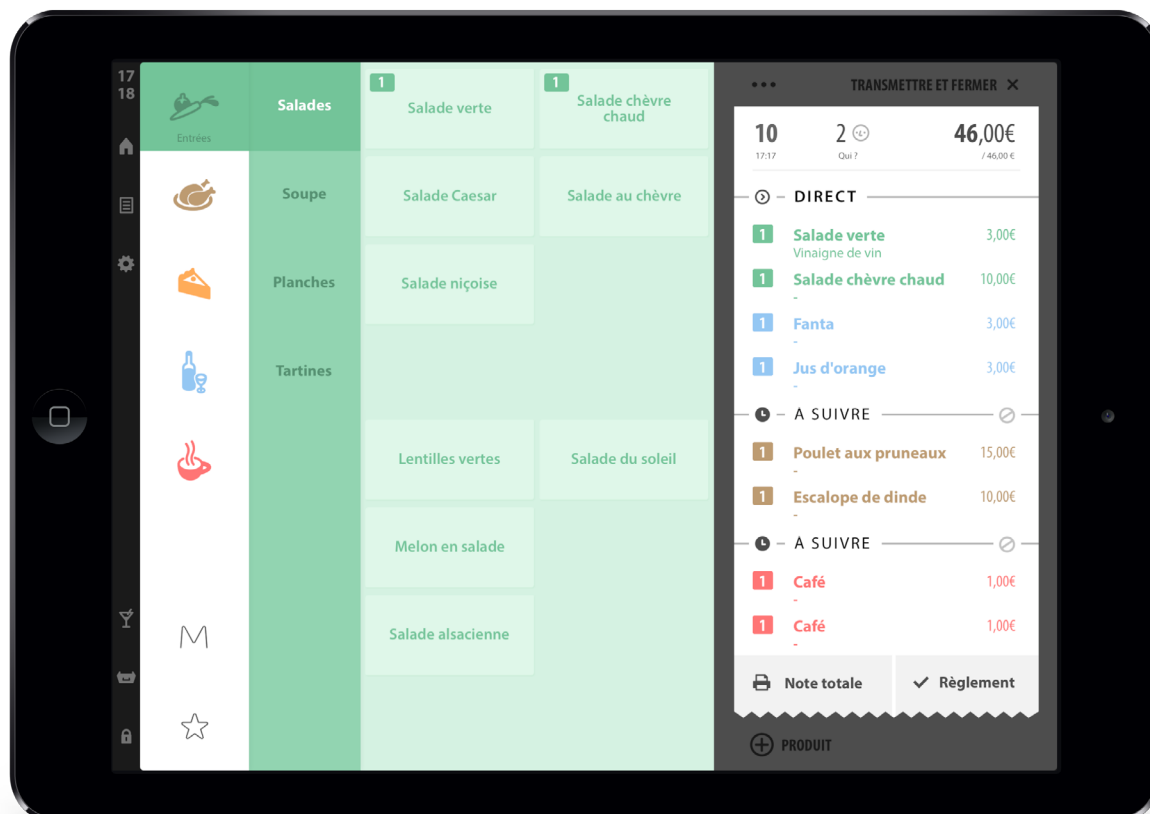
17
18

Entrées

M

Salades
Soupe
Planches
Tartines

1
Salade verte
1
Salade chèvre chaud
Salade Caesar
Salade au chèvre
Salade niçoise
Lentilles vertes
Salade du soleil
Melon en salade
Salade alsacienne

•••
TRANSMETTRE ET FERMER ×

10
17:17
2
Qui ?
46,00€
/ 46,00 €

DIRECT
1 Salade verte 3,00€
Vinaigne de vin
1 Salade chèvre chaud 10,00€
-
1 Fanta 3,00€
-
1 Jus d'orange 3,00€
-
A SUIVRE
1 Poulet aux pruneaux 15,00€
-
1 Escalope de dinde 10,00€
-
A SUIVRE
1 Café 1,00€
-
1 Café 1,00€
-

Note totale
Règlement

PRODUIT